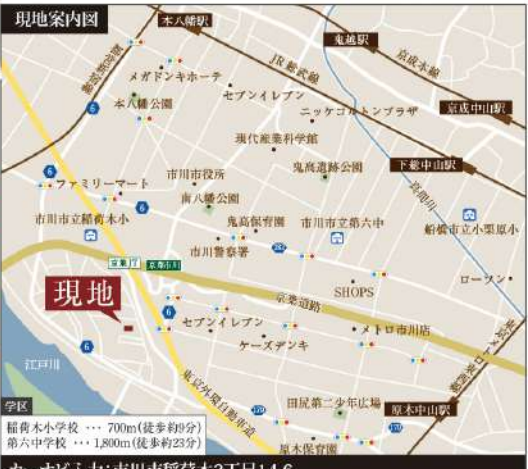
現地案内図

本八幡駅

鬼越駅

京成本線

JR総武線

首都高湾岸線

メガドンキホーテ

セブンイレブン

ニッケコルトンプラザ

本八幡公園

京成中山駅

現代産業科学館

鬼高遺跡公園

市川市役所

下総中山駅

南八幡公園

ファミリーマート

真間川

市川市立稲荷木小

鬼高保育園

市川市立第六中

船橋市立小栗原小

市川警察署

京葉

京葉市川

ローソン

現地

SHOPS

京葉道路

6

6

6

セブンイレブン

メトロ市川店

江戸川

ケーズデンキ

東京外環自動車道

田尻第二少年広場

原木中山駅

東京メトロ東西線

原木保育園

学区
稲荷木小学校 … 700m(徒歩約9分)
第六中学校 … 1,800m(徒歩約23分)

カーナビ入力:市川市稲荷木3丁目14-6